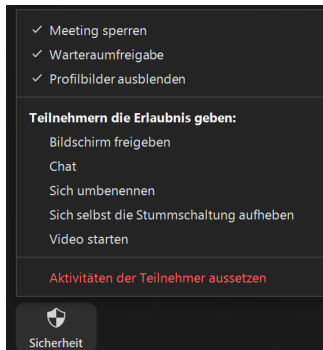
✓ Meeting sperren
✓ Warteraumfreigabe
✓ Profilbilder ausblenden

Teilnehmern die Erlaubnis geben:
Bildschirm freigeben
Chat
Sich umbenennen
Sich selbst die Stummschaltung aufheben
Video starten

Aktivitäten der Teilnehmer aussetzen

Sicherheit